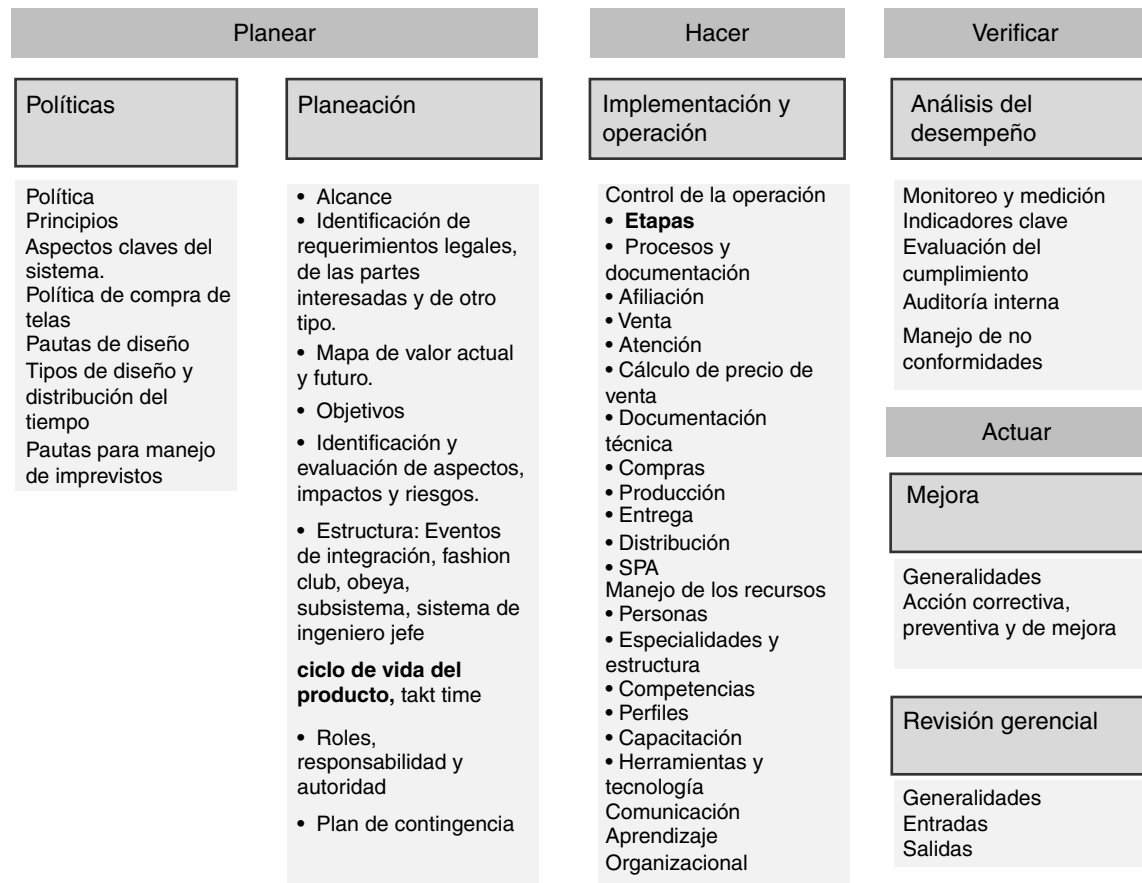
Planear

Políticas

Política
Principios
Aspectos claves del sistema.
Política de compra de telas
Pautas de diseño
Tipos de diseño y distribución del tiempo
Pautas para manejo de imprevistos

Planeación

• Alcance
• Identificación de requerimientos legales, de las partes interesadas y de otro tipo.
• Mapa de valor actual y futuro.
• Objetivos
• Identificación y evaluación de aspectos, impactos y riesgos.
• Estructura: Eventos de integración, fashion club, obeya, subsistema, sistema de ingeniero jefe
**ciclo de vida del producto,** takt time
• Roles, responsabilidad y autoridad
• Plan de contingencia

Hacer

Implementación y operación

Control de la operación
• **Etapas**
• Procesos y documentación
• Afiliación
• Venta
• Atención
• Cálculo de precio de venta
• Documentación técnica
• Compras
• Producción
• Entrega
• Distribución
• SPA
Manejo de los recursos
• Personas
• Especialidades y estructura
• Competencias
• Perfiles
• Capacitación
• Herramientas y tecnología
Comunicación
Aprendizaje
Organizacional

Verificar

Análisis del desempeño

Monitoreo y medición
Indicadores clave
Evaluación del cumplimiento
Auditoría interna
Manejo de no conformidades

Actuar

Mejora

Generalidades
Acción correctiva, preventiva y de mejora

Revisión gerencial

Generalidades
Entradas
Salidas